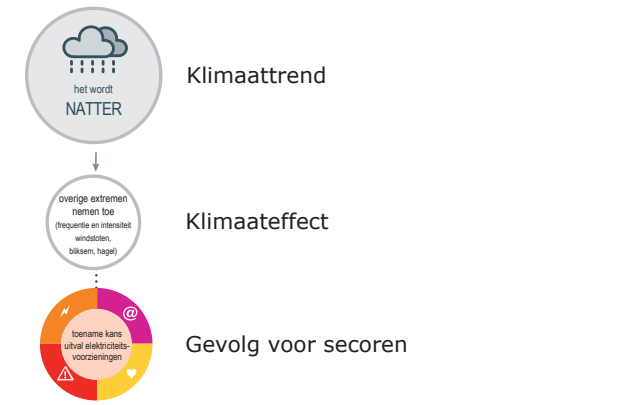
het wordt
NATTER

Klimaattrend

overige extremen nemen toe
(frequentie en intensiteit windstoten, bliksem, hagel)

Klimaateffect

@

toename kans uitval elektriciteitsvoorzieningen

Gevolg voor secoren